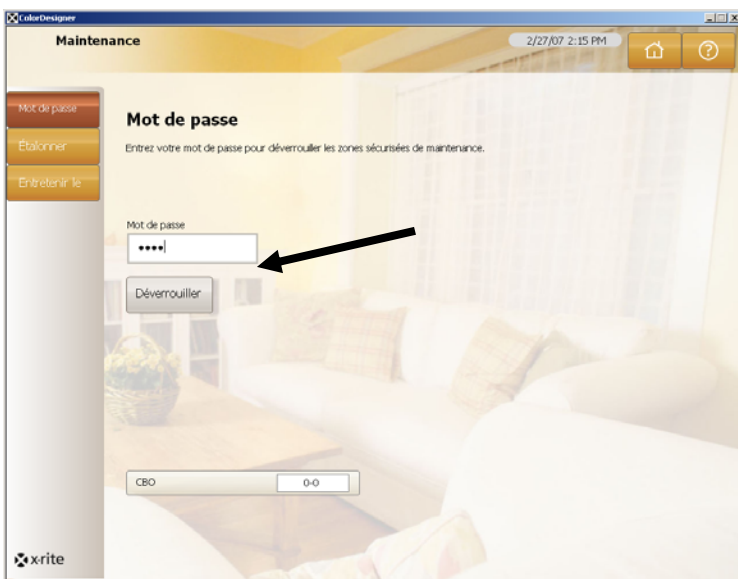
ColorDesigner

Maintenance

2/27/07 2:15 PM

Mot de passe

Étalonner

Entretenir le

Mot de passe

Entrez votre mot de passe pour déverrouiller les zones sécurisées de maintenance.

Mot de passe

••••

Déverrouiller

CBO

0-0

x-rite